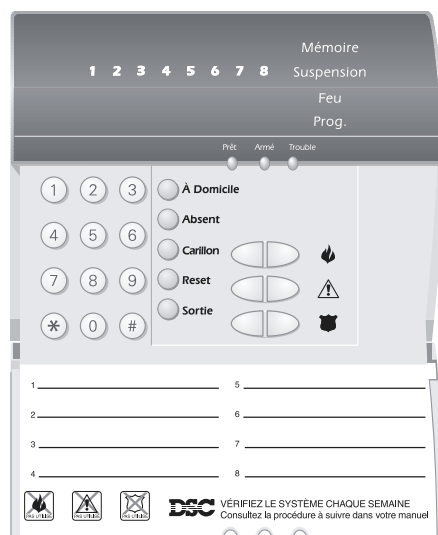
Mémoire
1 2 3 4 5 6 7 8 Suspension
Feu
Prog.
Prêt Armé Trouble
1 2 3
4 5 6
7 8 9
✱ 0 #
À Domicile
Absent
Carillon
Reset
Sortie
1
2
3
4
5
6
7
8
PAS UTILISE PAS UTILISE PAS UTILISE
DSC VÉRIFIEZ LE SYSTÈME CHAQUE SEMAINE
Consultez la procédure à suivre dans votre manuel